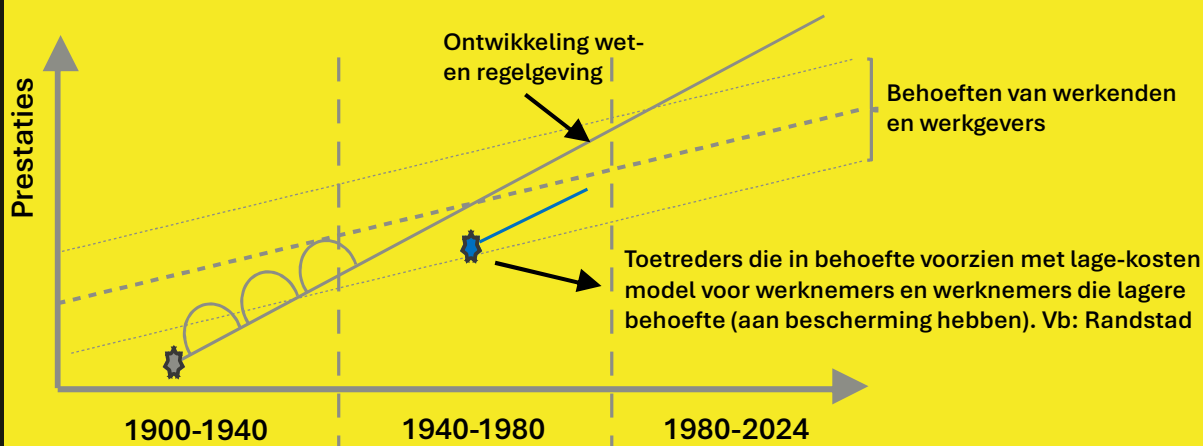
Prestaties

Ontwikkeling wet- en regelgeving

Behoeften van werkenden en werkgevers

Toetreders die in behoefte voorzien met lage-kosten model voor werknemers en werknemers die lagere behoefte (aan bescherming hebben). Vb: Randstad

1900-1940

1940-1980

1980-2024